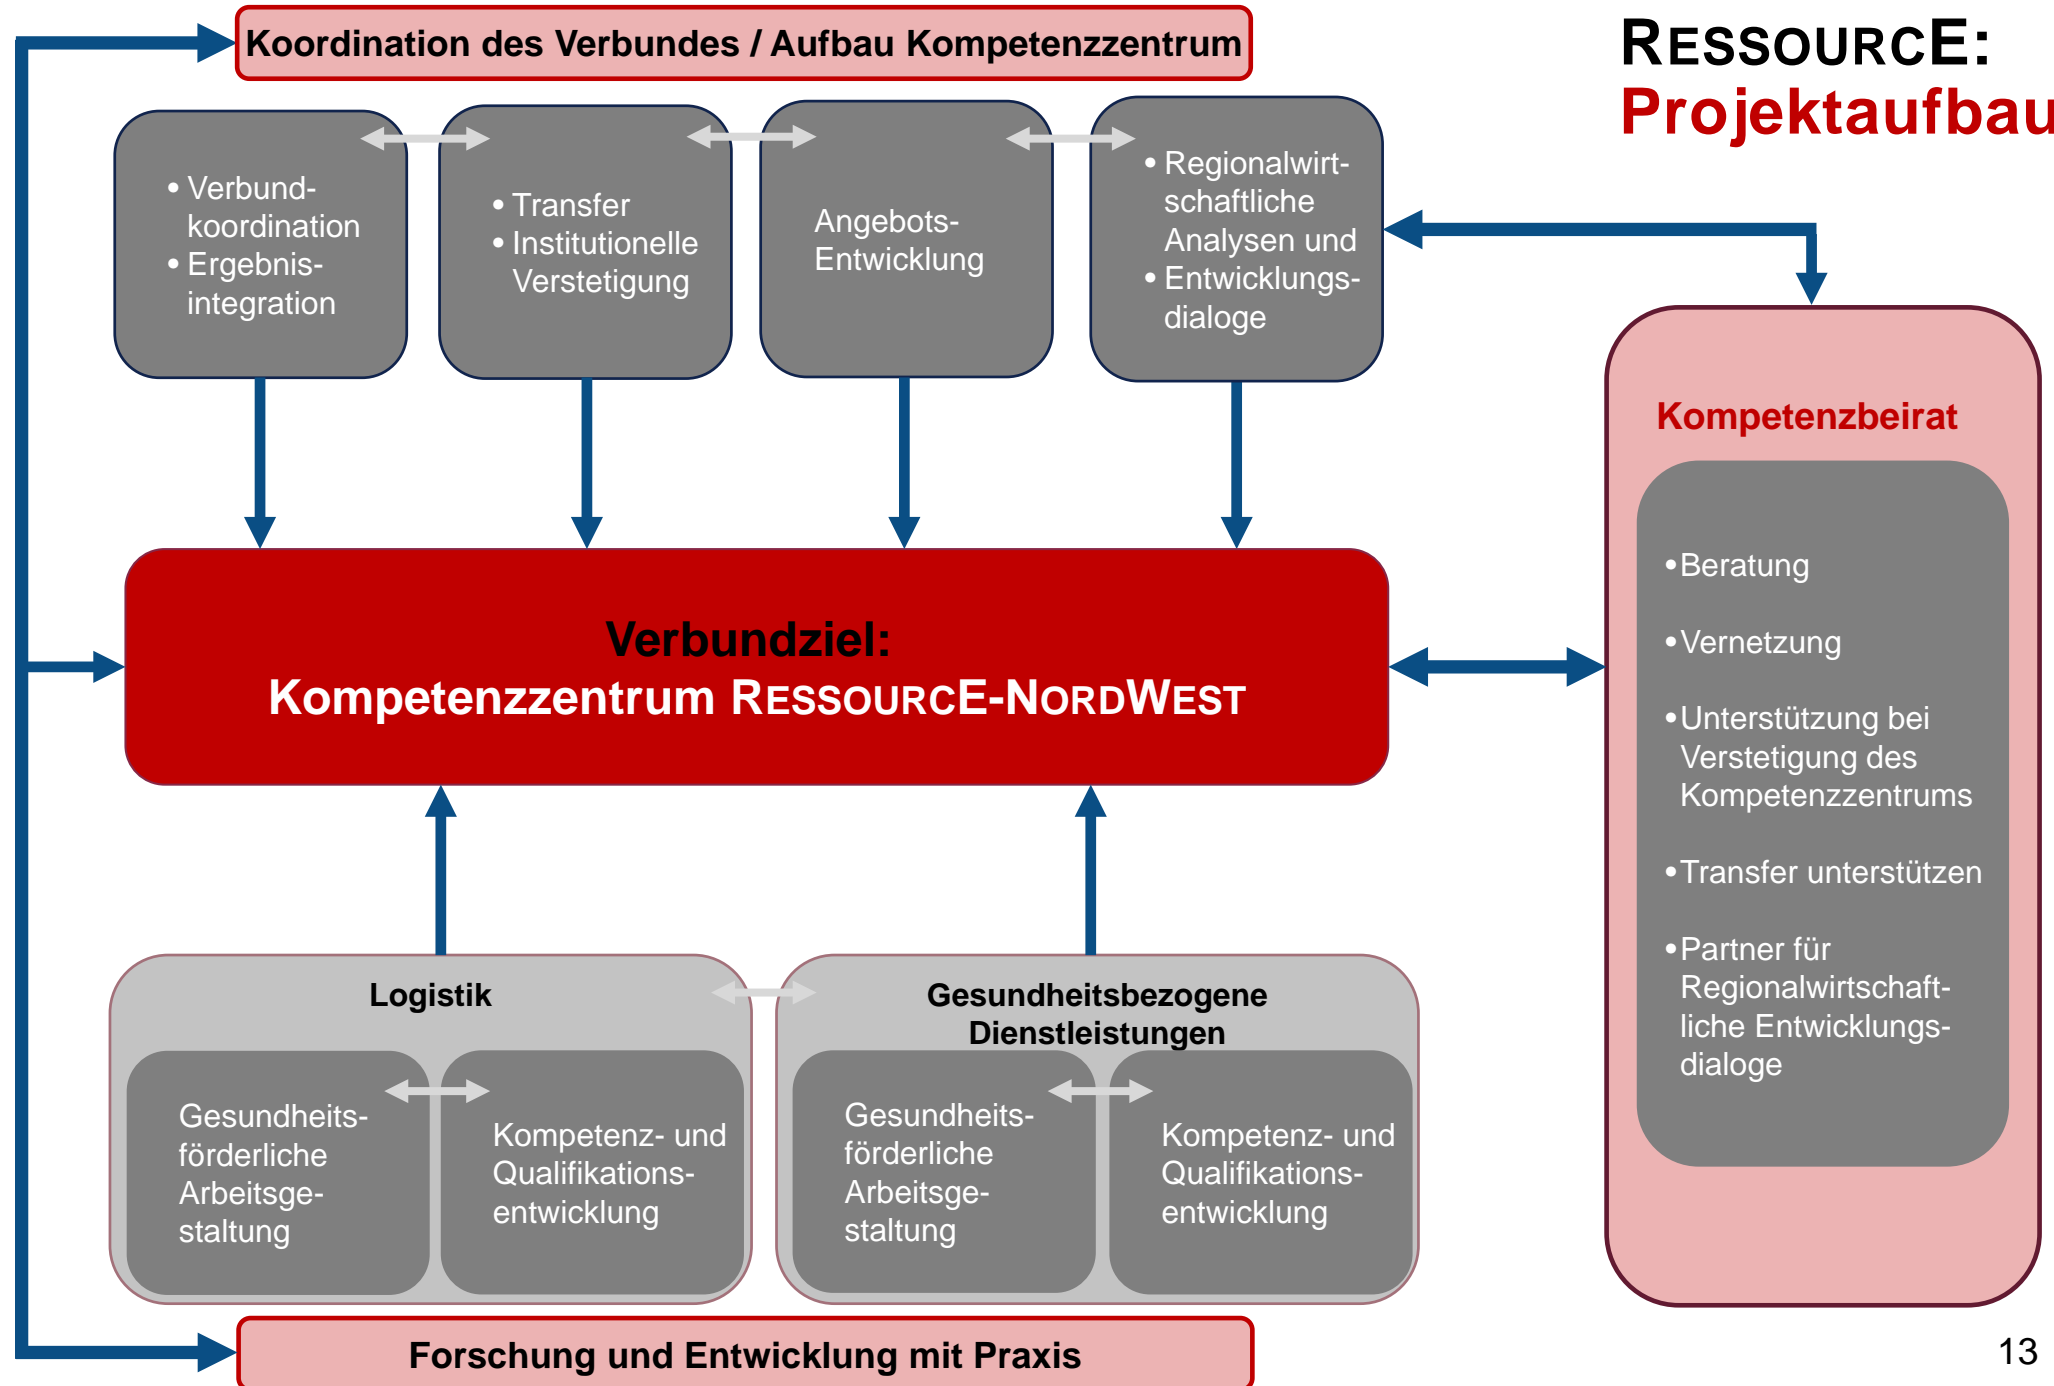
RESSOURCE:
Projektaufbau

Koordination des Verbundes / Aufbau Kompetenzzentrum

• Verbundkoordination
• Ergebnisintegration

• Transfer
• Institutionelle Verstetigung

Angebots-Entwicklung

• Regionalwirtschaftliche Analysen und
• Entwicklungsdialoge

Verbundziel:
Kompetenzzentrum RESSOURCE-NORDWEST

Kompetenzbeirat

•Beratung

•Vernetzung

•Unterstützung bei Verstetigung des Kompetenzzentrums

•Transfer unterstützen

•Partner für Regionalwirtschaftliche Entwicklungsdialoge

Logistik

Gesundheitsförderliche Arbeitsgestaltung

Kompetenz- und Qualifikationsentwicklung

Gesundheitsbezogene Dienstleistungen

Gesundheitsförderliche Arbeitsgestaltung

Kompetenz- und Qualifikationsentwicklung

Forschung und Entwicklung mit Praxis

13